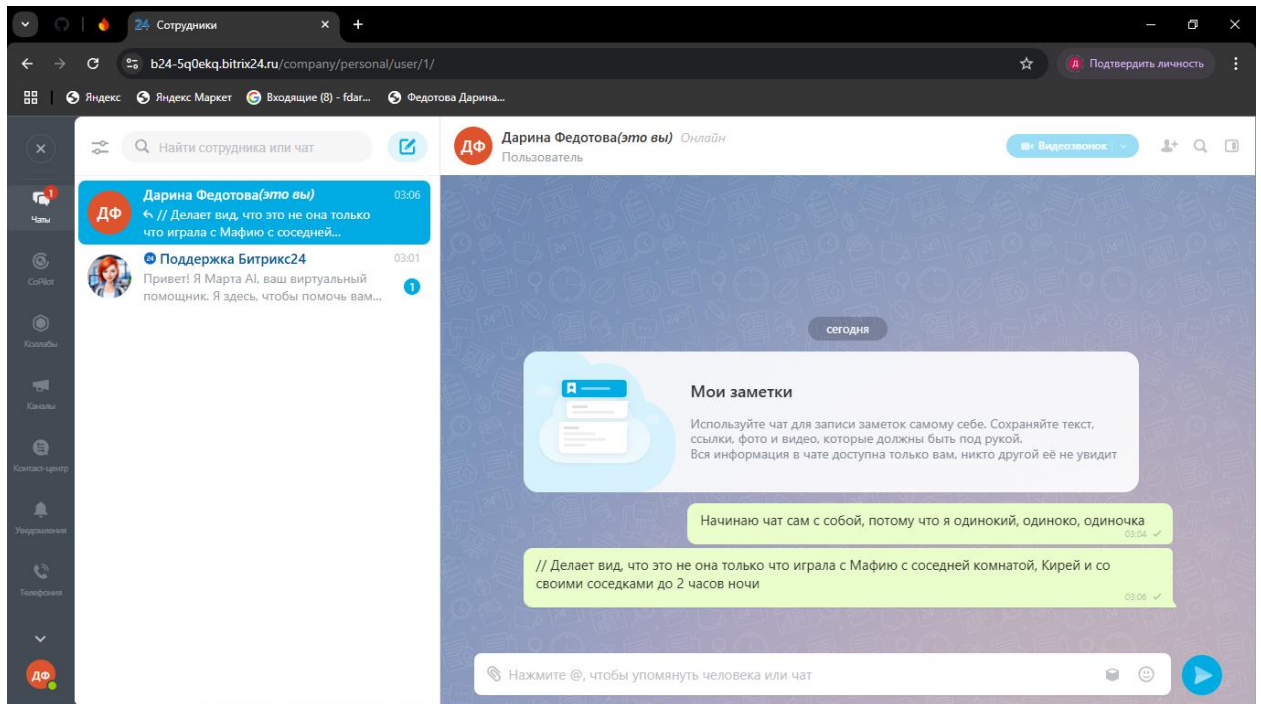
24 Сотрудники
b24-5q0ekq.bitrix24.ru/company/personal/user/1/
Д Подтвердить личность
Яндекс Яндекс Маркет Входящие (8) - fdar... Федотова Дарина...

1
Чаты
CoPilot
Коллабы
Каналы
Контакт-центр
Уведомления
Телефония
ДФ

Найти сотрудника или чат

ДФ Дарина Федотова(это вы) 03:06
// Делает вид, что это не она только что играла с Мафию с соседней...

Поддержка Битрикс24 03:01
Привет! Я Марта AI, ваш виртуальный помощник. Я здесь, чтобы помочь вам...
1

ДФ Дарина Федотова(это вы) Онлайн
Пользователь
Видеозвонок

сегодня

Мои заметки
Используйте чат для записи заметок самому себе. Сохраняйте текст, ссылки, фото и видео, которые должны быть под рукой.
Вся информация в чате доступна только вам, никто другой её не увидит

Начинаю чат сам с собой, потому что я одинокий, одиноко, одиночка
03:04

// Делает вид, что это не она только что играла с Мафию с соседней комнатой, Кирей и со своими соседками до 2 часов ночи
03:06

Нажмите @, чтобы упомянуть человека или чат